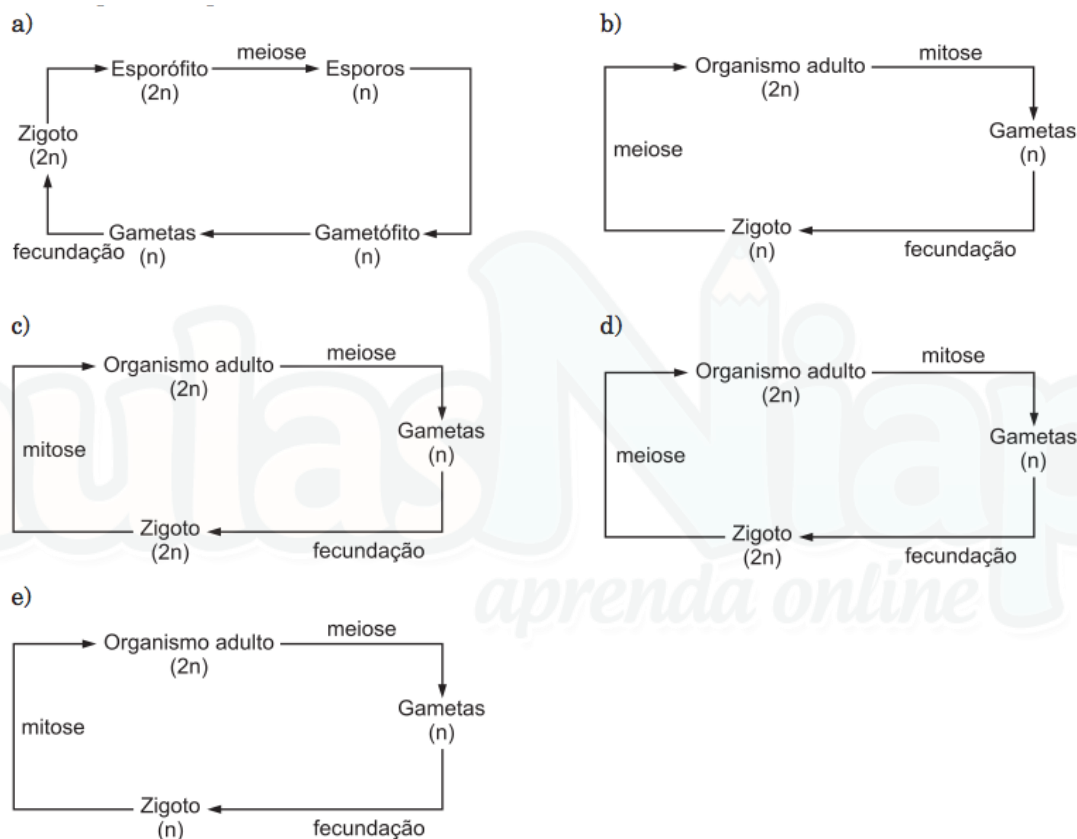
a)

Esporófito (2n) meiose Esporos (n)

Zigoto (2n)

Gametas (n) fecundação

Gametófito (n)

b)

Organismo adulto (2n) mitose

Gametas (n)

meiose

Zigoto (n) fecundação

c)

Organismo adulto (2n) meiose

Gametas (n)

mitose

Zigoto (2n) fecundação

d)

Organismo adulto (2n) mitose

Gametas (n)

meiose

Zigoto (2n) fecundação

e)

Organismo adulto (2n) meiose

Gametas (n)

mitose

Zigoto (n) fecundação

aulasNiap aprenda online